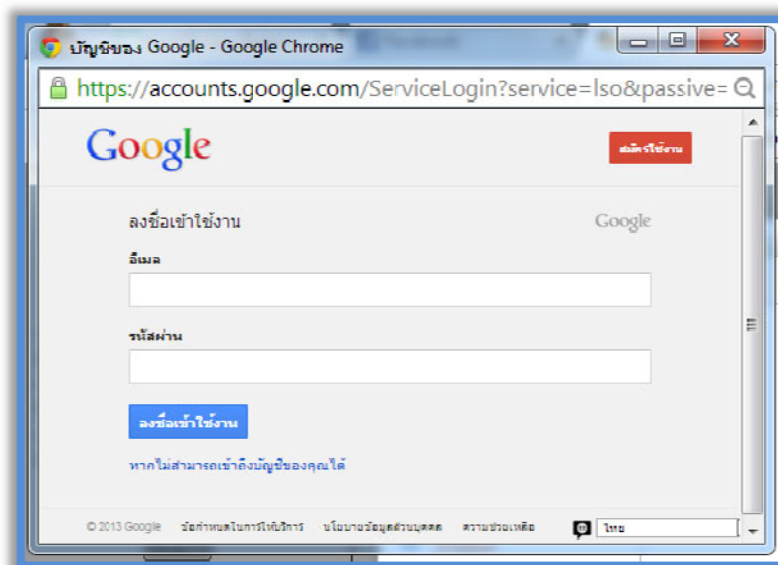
บัญชีของ Google - Google Chrome

https://accounts.google.com/ServiceLogin?service=lso&passive=

Google

สมัครใช้งาน

ลงชื่อเข้าใช้งาน

Google

อีเมล

รหัสผ่าน

ลงชื่อเข้าใช้งาน

หากไม่สามารถเข้าถึงบัญชีของคุณได้

© 2013 Google ข้อกำหนดในการให้บริการ นโยบายข้อมูลส่วนบุคคล ความช่วยเหลือ

ไทย